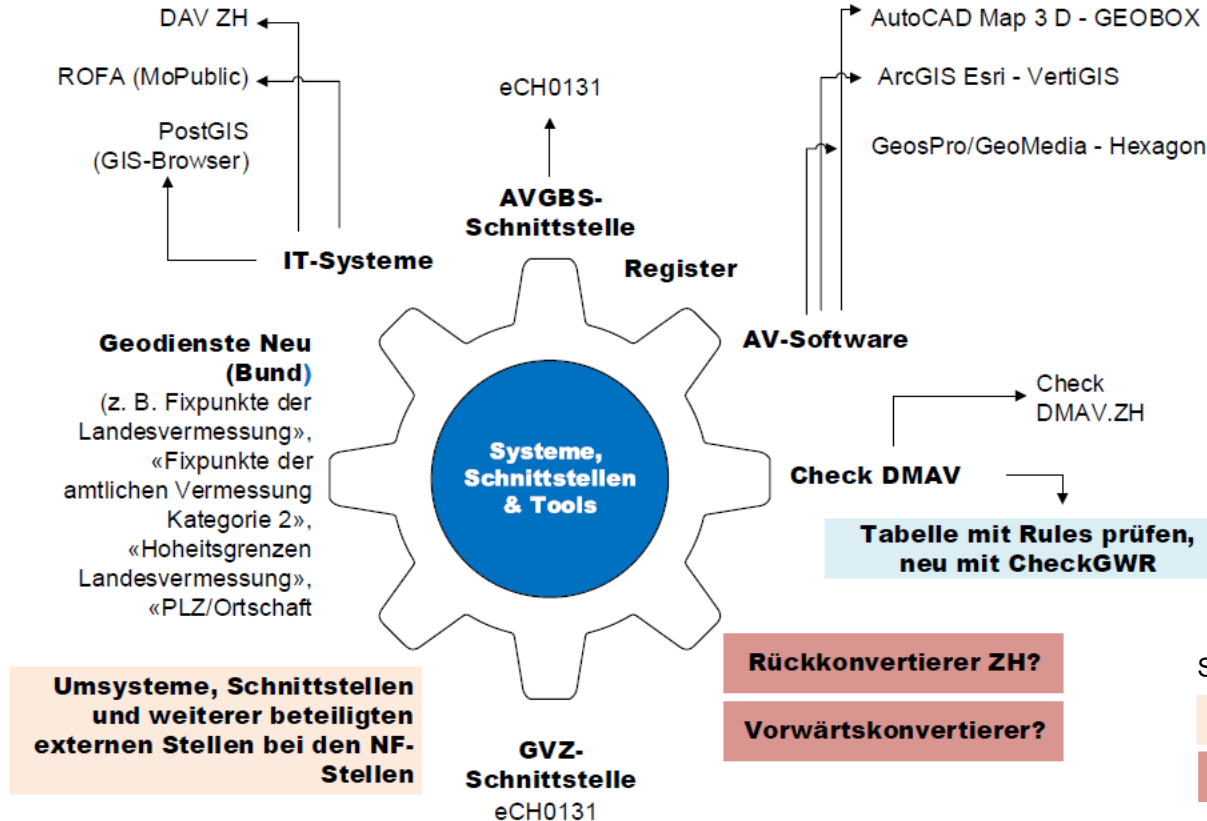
DAV ZH

ROFA (MoPublic)

PostGIS
(GIS-Browser)

eCH0131

AVGBS-
Schnittstelle

AutoCAD Map 3 D - GEOBOX

ArcGIS Esri - VertiGIS

GeosPro/GeoMedia - Hexagon

IT-Systeme

Register

AV-Software

Geodienste Neu
(Bund)
(z. B. Fixpunkte der Landesvermessung», «Fixpunkte der amtlichen Vermessung Kategorie 2», «Hoheitsgrenzen Landesvermessung», «PLZ/Ortschaft

Systeme,
Schnittstellen
& Tools

Check
DMAV.ZH

Check DMAV

Tabelle mit Rules prüfen,
neu mit CheckGWR

Rückkonvertierer ZH?

Vorwärtskonvertierer?

S

Umsysteme, Schnittstellen und weiterer beteiligten externen Stellen bei den NF-Stellen

GVZ-
Schnittstelle
eCH0131